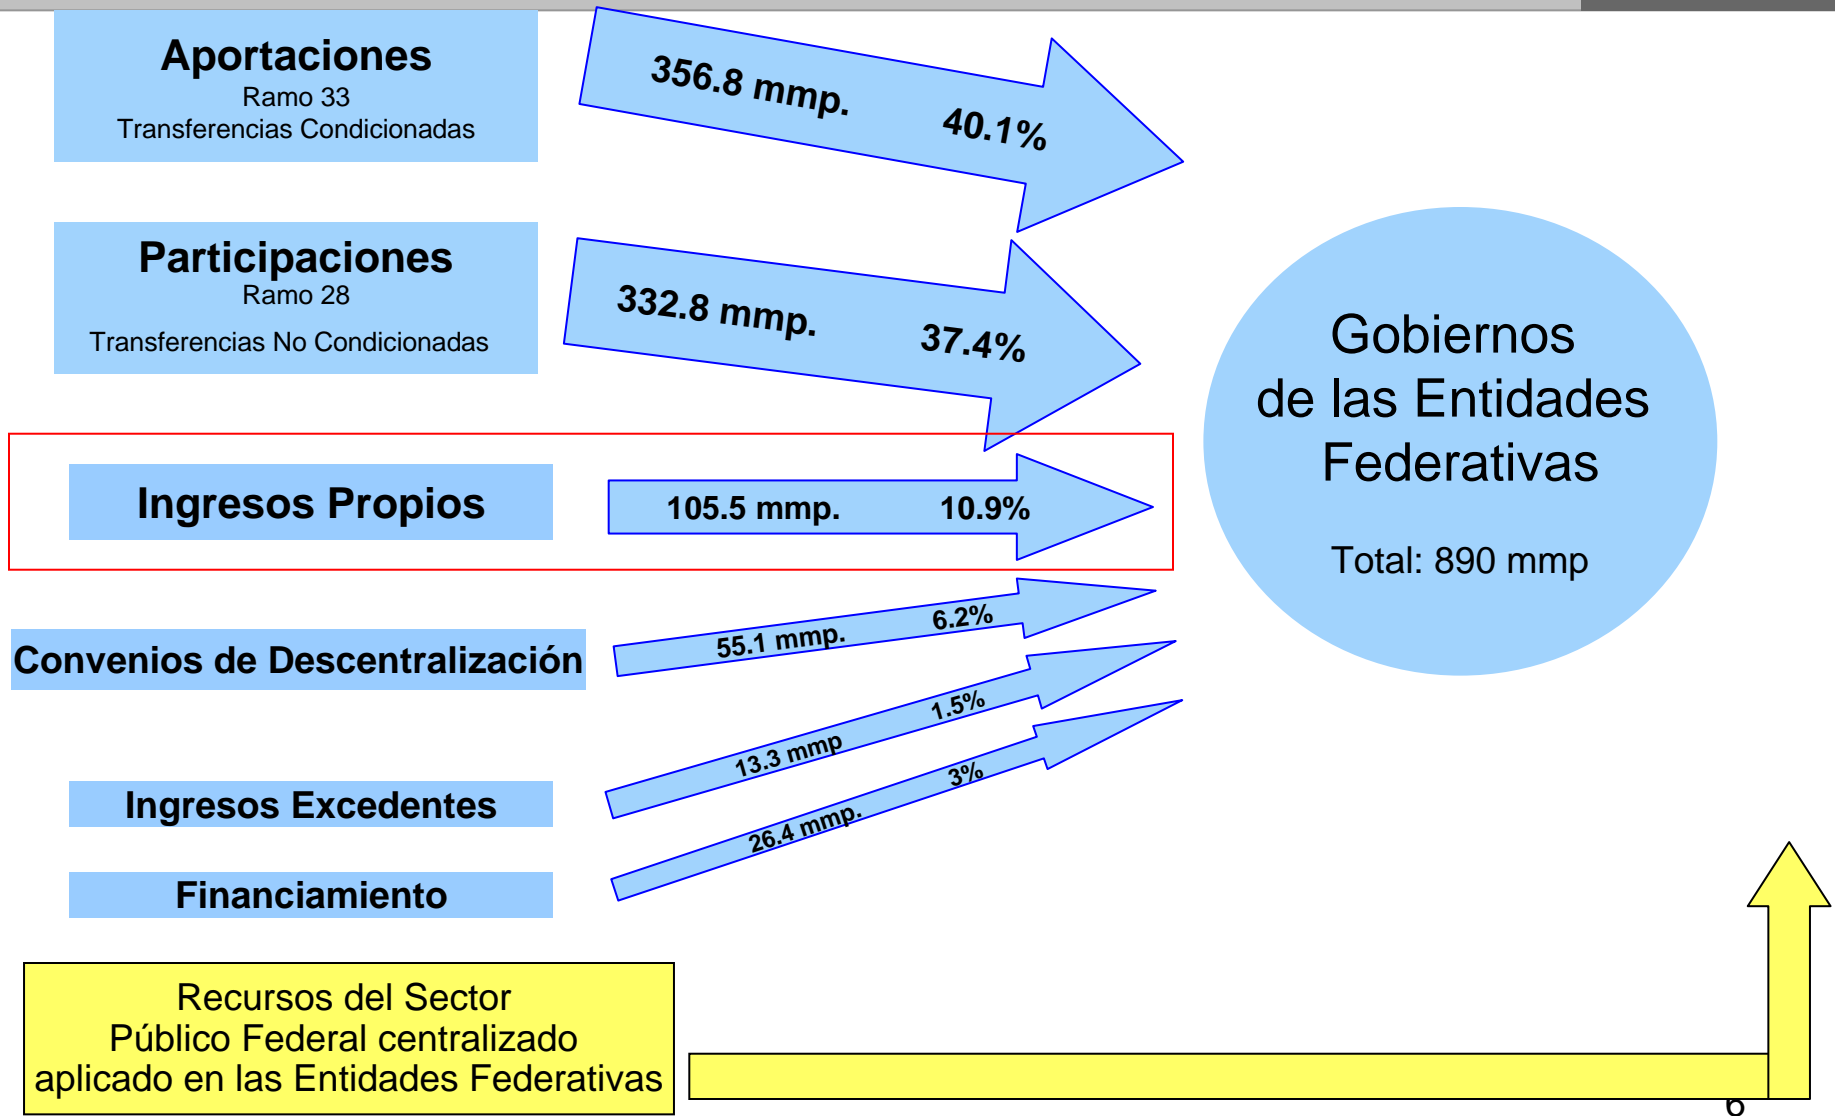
Aportaciones
Ramo 33
Transferencias Condicionadas

356.8 mmp. 40.1%

Participaciones
Ramo 28
Transferencias No Condicionadas

332.8 mmp. 37.4%

Gobiernos de las Entidades Federativas

Total: 890 mmp

Ingresos Propios

105.5 mmp. 10.9%

Convenios de Descentralización

55.1 mmp. 6.2%

13.3 mmp 1.5%

Ingresos Excedentes

26.4 mmp. 3%

Financiamiento

Recursos del Sector Público Federal centralizado aplicado en las Entidades Federativas

6